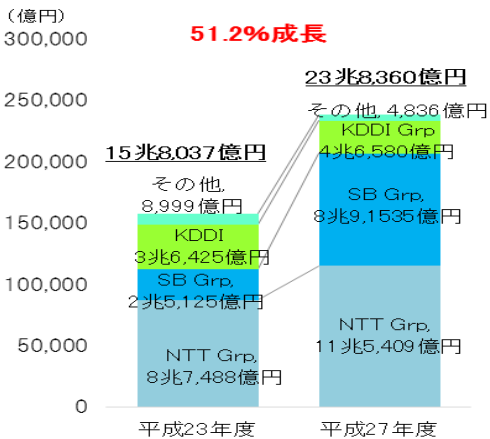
（億円）

51.2%成長

300,000
250,000
200,000
150,000
100,000
50,000
0

15兆8,037億円

その他, 8,999億円

KDDI 3兆6,425億円

SB Grp, 2兆5,125億円

NTT Grp, 8兆7,488億円

23兆8,360億円

その他, 4,836億円

KDDI Grp 4兆6,580億円

SB Grp, 8兆9,1535億円

NTT Grp, 11兆5,409億円

平成23年度

平成27年度